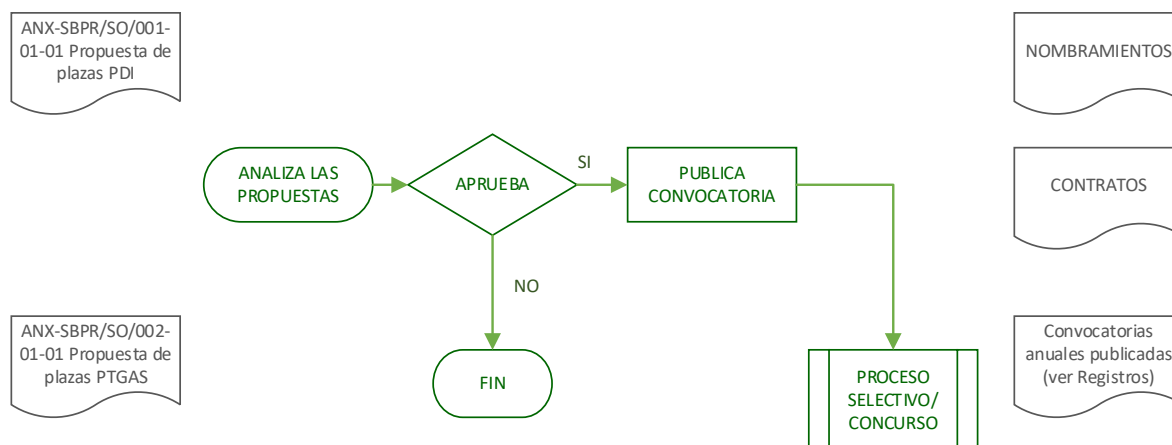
ANX-SBPR/SO/001-01-01 Propuesta de plazas PDI

NOMBRAMIENTOS

ANALIZA LAS PROPUESTAS

APRUEBA

SI

PUBLICA CONVOCATORIA

CONTRATOS

NO

ANX-SBPR/SO/002-01-01 Propuesta de plazas PTGAS

FIN

PROCESO SELECTIVO/ CONCURSO

Convocatorias anuales publicadas (ver Registros)